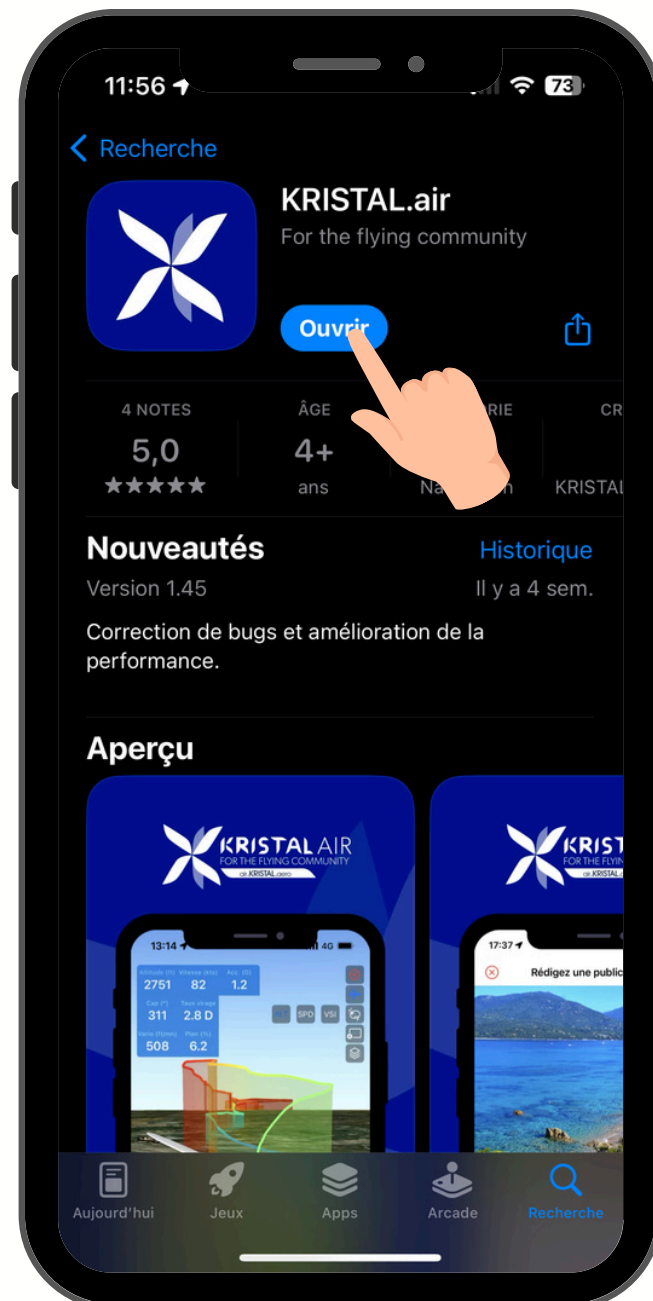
11:56 73

Recherche

KRISTAL.air
For the flying community

Ouvrir

4 NOTES
5,0
★★★★★

ÂGE
4+
ans

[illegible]RIE
Na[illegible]n

CR
KRISTAL

Nouveautés
Historique
Version 1.45
Il y a 4 sem.

Correction de bugs et amélioration de la performance.

Aperçu

KRISTAL AIR
FOR THE FLYING COMMUNITY
BY KRISTAL.aero

13:14 4G
Altitude (ft) 2751
Vitesse (kts) 82
Acc. (G) 1.2
Cap (°) 311
Taux virage 2.8 D
Vario (ft/min) 508
Plan (%) 6.2
SPD
VSI

KRIST
FOR THE FLYI
BY KRISTAL

17:37 4
Rédigez une public

Aujourd'hui
Jeux
Apps
Arcade
Recherche